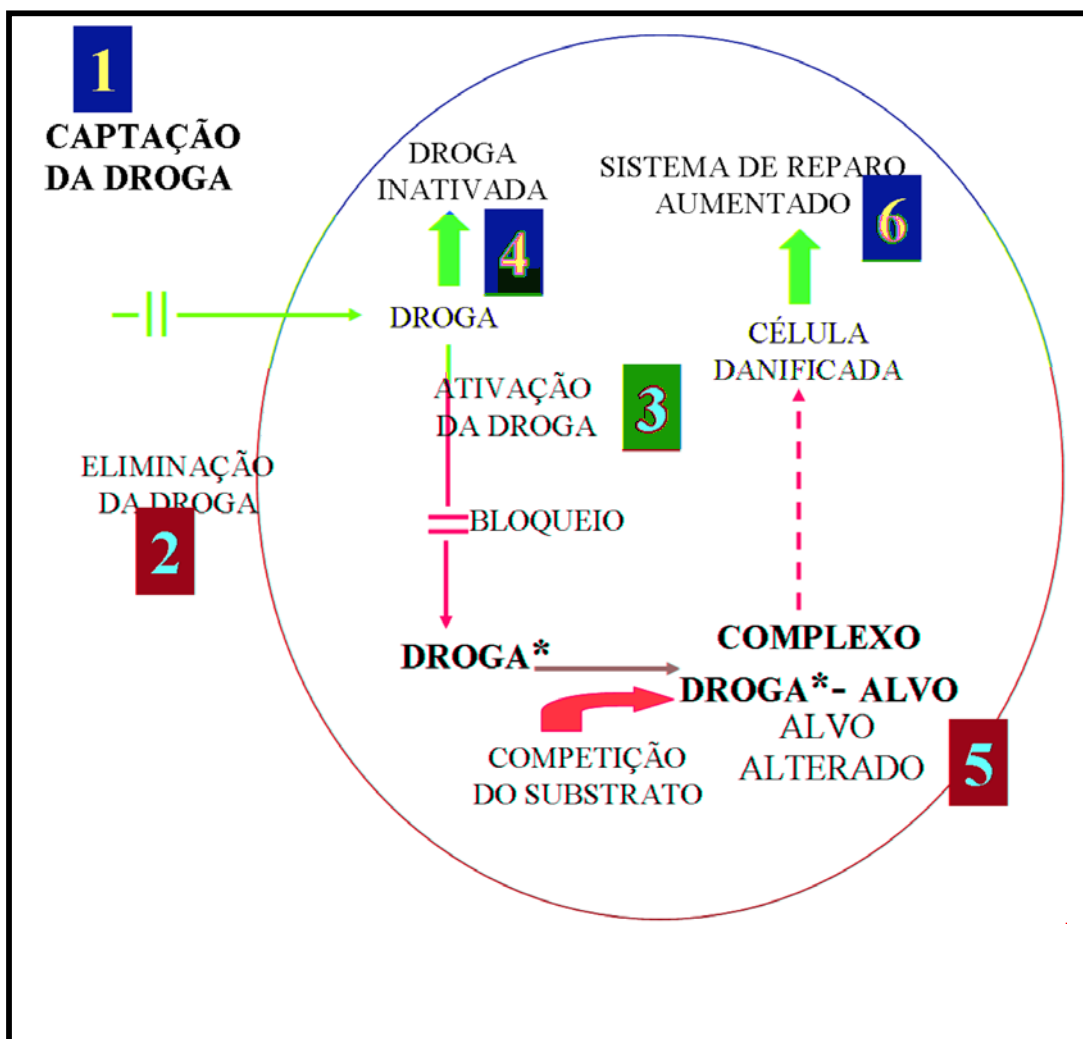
1

CAPTAÇÃO DA DROGA

DROGA INATIVADA

4

SISTEMA DE REPARO AUMENTADO

6

DROGA

CÉLULA DANIFICADA

ATIVAÇÃO DA DROGA

3

ELIMINAÇÃO DA DROGA

2

BLOQUEIO

DROGA*

COMPLEXO DROGA*- ALVO

ALVO ALTERADO

5

COMPETIÇÃO DO SUBSTRATO